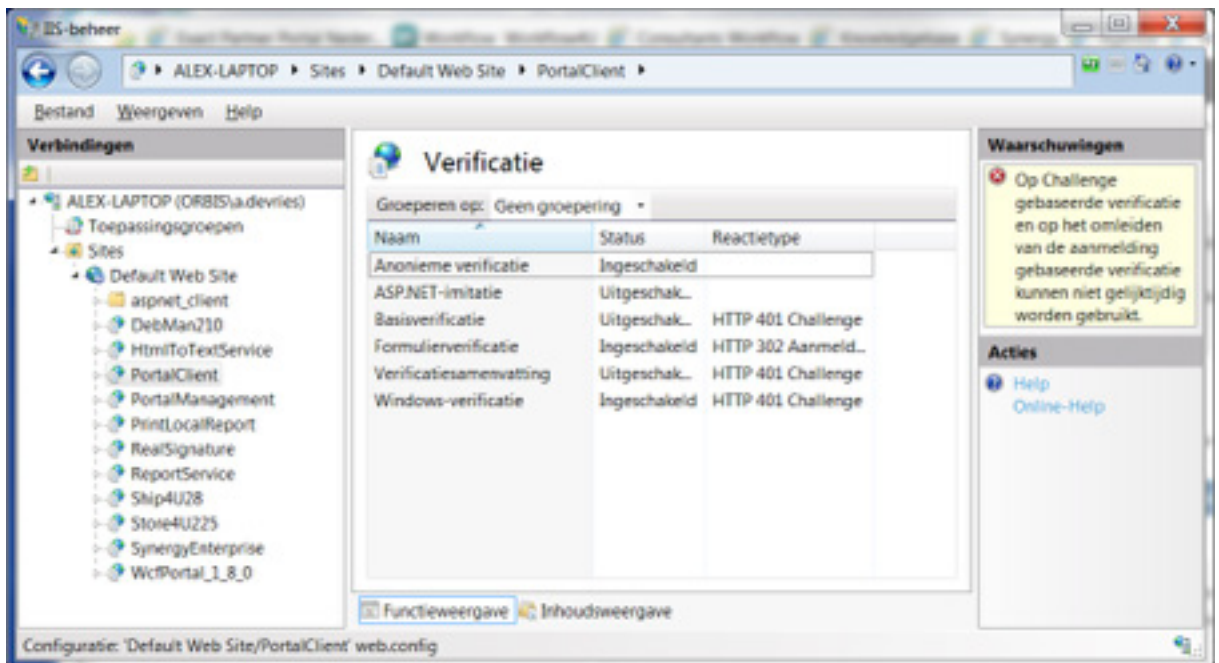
IIS-beheer

ALEX-LAPTOP ▸ Sites ▸ Default Web Site ▸ PortalClient ▸

Bestand Weergeven Help

Verbindingen

ALEX-LAPTOP (ORBIS\a.devries)
Toepassingsgroepen
Sites
Default Web Site
aspnet_client
DebMan210
HtmlToTextService
PortalClient
PortalManagement
PrintLocalReport
RealSignature
ReportService
Ship4U28
Store4U225
SynergyEnterprise
WcfPortal_1_8_0

Verificatie

Groeperen op: Geen groepering

| Naam | Status | Reactietype |
|---|---|---|
| Anonieme verificatie | Ingeschakeld | |
| ASP.NET-imitatie | Uitgeschak... | |
| Basisverificatie | Uitgeschak... | HTTP 401 Challenge |
| Formulierverificatie | Ingeschakeld | HTTP 302 Aanmeld... |
| Verificatiesamenvatting | Uitgeschak... | HTTP 401 Challenge |
| Windows-verificatie | Ingeschakeld | HTTP 401 Challenge |

Functieweergave Inhoudsweergave

Waarschuwingen

Op Challenge gebaseerde verificatie en op het omleiden van de aanmelding gebaseerde verificatie kunnen niet gelijktijdig worden gebruikt.

Acties

Help
Online-Help

Configuratie: 'Default Web Site/PortalClient' web.config